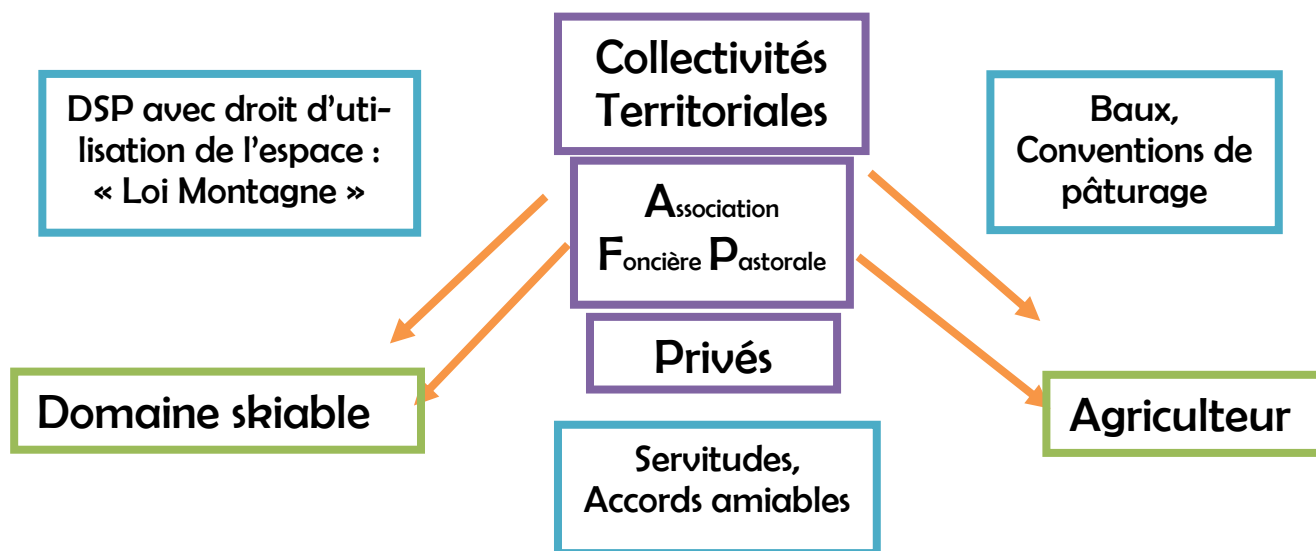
DSP avec droit d'utilisation de l'espace : « Loi Montagne »

Collectivités Territoriales

Association Foncière Pastorale

Privés

Baux, Conventions de pâturage

Domaine skiable

Servitudes, Accords amiables

Agriculteur